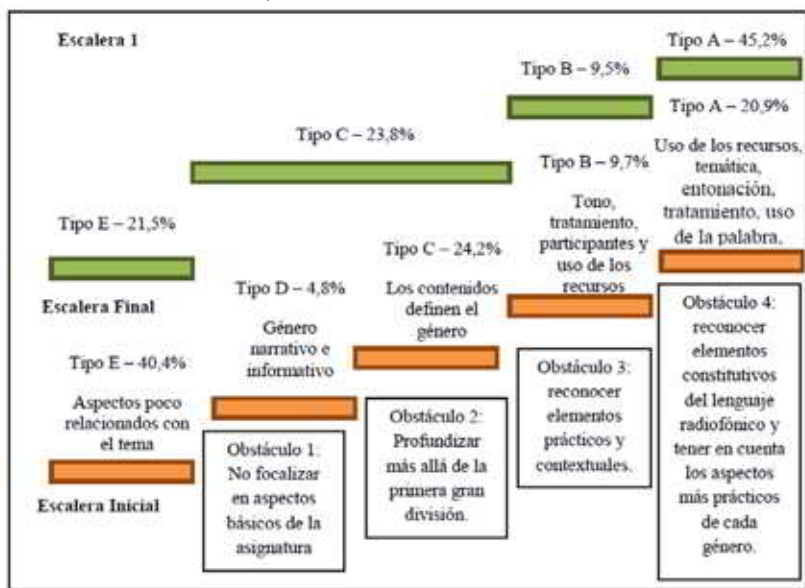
Escalera 1

Tipo A – 45,2%

Tipo B – 9,5%

Tipo A – 20,9%

Tipo C – 23,8%

Tipo B – 9,7%

Uso de los recursos, temática, entonación, tratamiento, uso de la palabra,

Tipo E – 21,5%

Tipo C – 24,2%

Tono, tratamiento, participantes y uso de los recursos

Escalera Final

Tipo D – 4,8%

Los contenidos definen el género

Obstáculo 4: reconocer elementos constitutivos del lenguaje radiofónico y tener en cuenta los aspectos más prácticos de cada género.

Género narrativo e informativo

Tipo E – 40,4%

Obstáculo 3: reconocer elementos prácticos y contextuales.

Aspectos poco relacionados con el tema

Obstáculo 2: Profundizar más allá de la primera gran división.

Obstáculo 1: No focalizar en aspectos básicos de la asignatura

Escalera Inicial